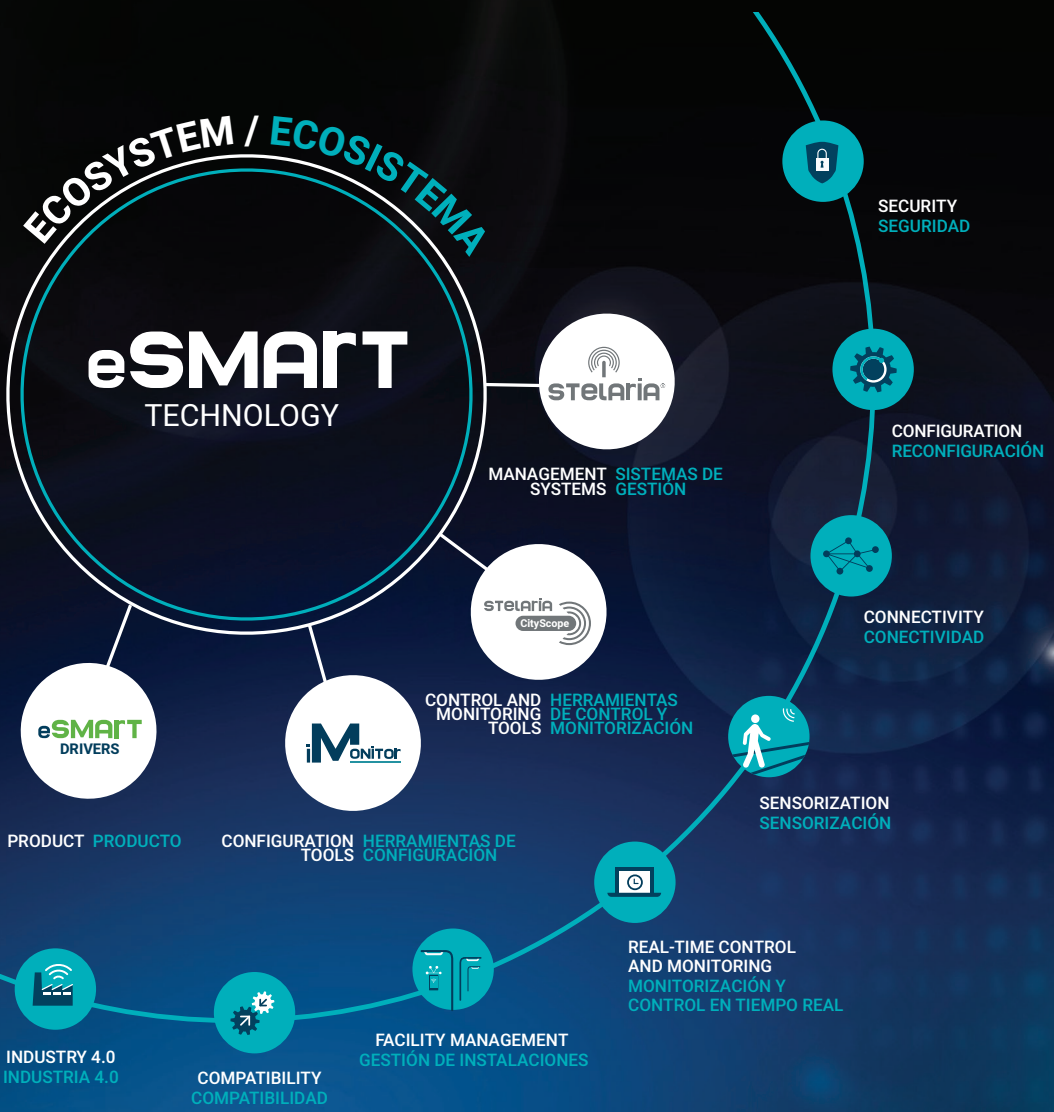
ECOSYSTEM / ECOSISTEMA

eSMArT
TECHNOLOGY

STELArIA

MANAGEMENT SYSTEMS SISTEMAS DE GESTIÓN

STELArIA CityScope

CONTROL AND MONITORING TOOLS HERRAMIENTAS DE CONTROL Y MONITORIZACIÓN

eSMArT DRIVERS

iMonitor

PRODUCT PRODUCTO

CONFIGURATION TOOLS HERRAMIENTAS DE CONFIGURACIÓN

SECURITY
SEGURIDAD

CONFIGURATION
RECONFIGURACIÓN

CONNECTIVITY
CONECTIVIDAD

SENSORIZATION
SENSORIZACIÓN

REAL-TIME CONTROL AND MONITORING
MONITORIZACIÓN Y CONTROL EN TIEMPO REAL

FACILITY MANAGEMENT
GESTIÓN DE INSTALACIONES

COMPATIBILITY
COMPATIBILIDAD

INDUSTRY 4.0
INDUSTRIA 4.0